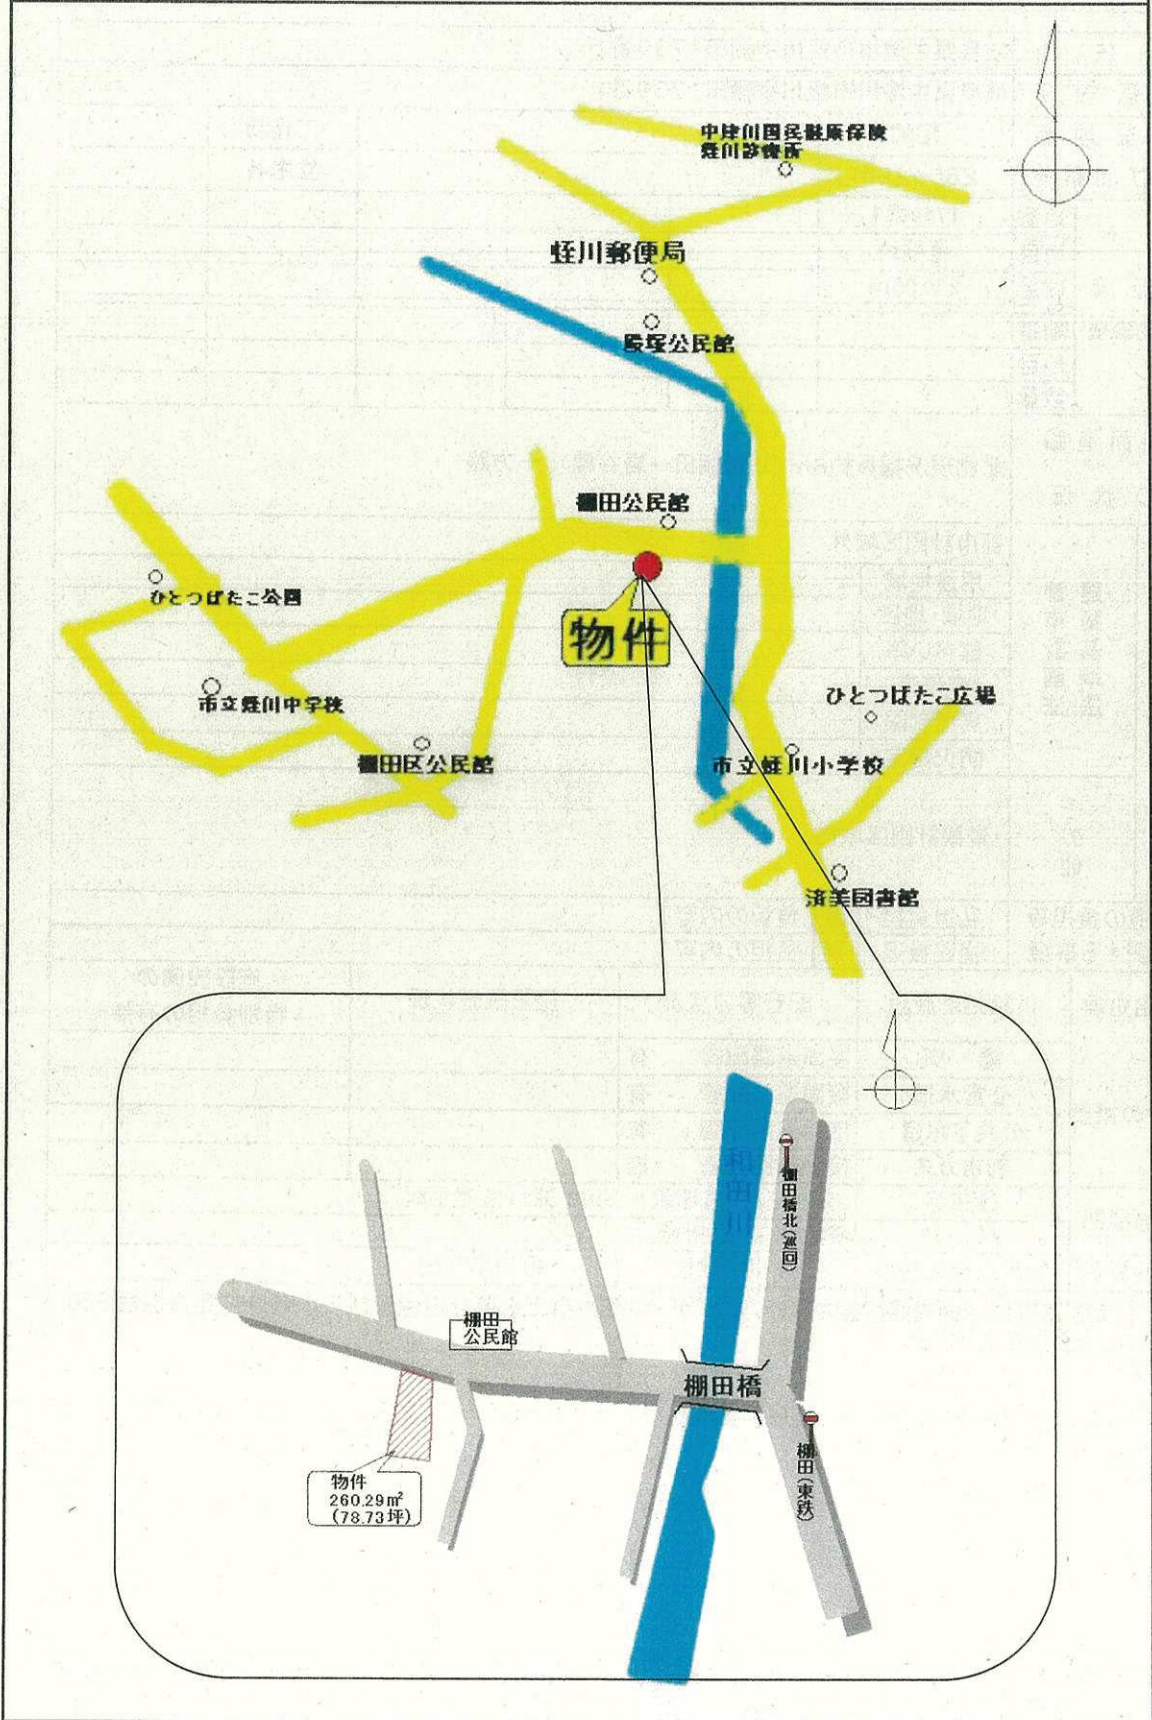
中津川国民健康保険
蛭川診療所

蛭川郵便局

殿坂公民館

棚田公民館

ひとつばたご公園

物件

市立蛭川中学校

ひとつばたご広場

棚田区公民館

市立蛭川小学校

済美図書館

和田川

棚田橋北(巡回)

棚田
公民館

棚田橋

棚田(東鉄)

物件
260.29m²
(78.73坪)